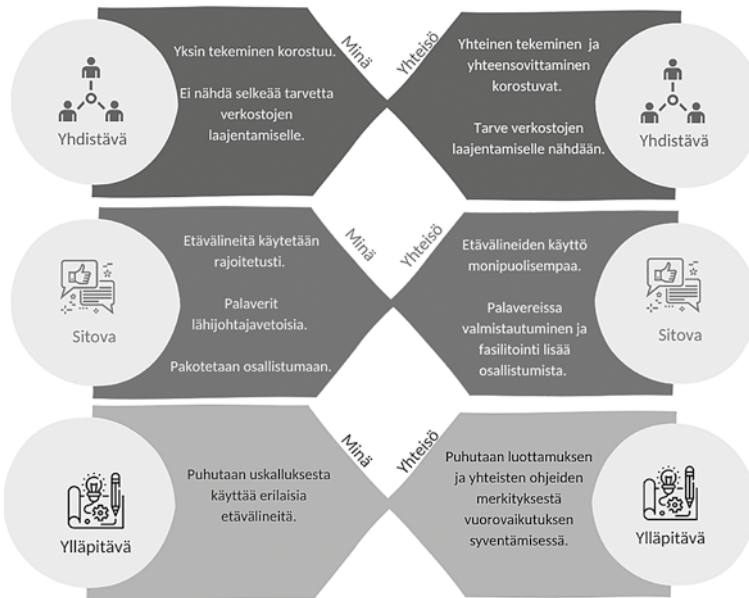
Yhdistävä

Yksin tekeminen korostuu.

Ei nähdä selkeää tarvetta verkostojen laajentamiselle.

Minä

Yhteisö

Yhteinen tekeminen ja yhteensovittaminen korostuvat.

Tarve verkostojen laajentamiselle nähdään.

Yhdistävä

Sitova

Etävälineitä käytetään rajoitetusti.

Palaverit lähijohtajavetoisia.

Pakotetaan osallistumaan.

Minä

Yhteisö

Etävälineiden käyttö monipuolisempaa.

Palavereissa valmistautuminen ja fasilitointi lisää osallistumista.

Sitova

Ylläpitävä

Puhutaan uskalluksesta käyttää erilaisia etävälineitä.

Minä

Yhteisö

Puhutaan luottamuksen ja yhteisten ohjeiden merkityksestä vuorovaikutuksen syventämisessä.

Ylläpitävä